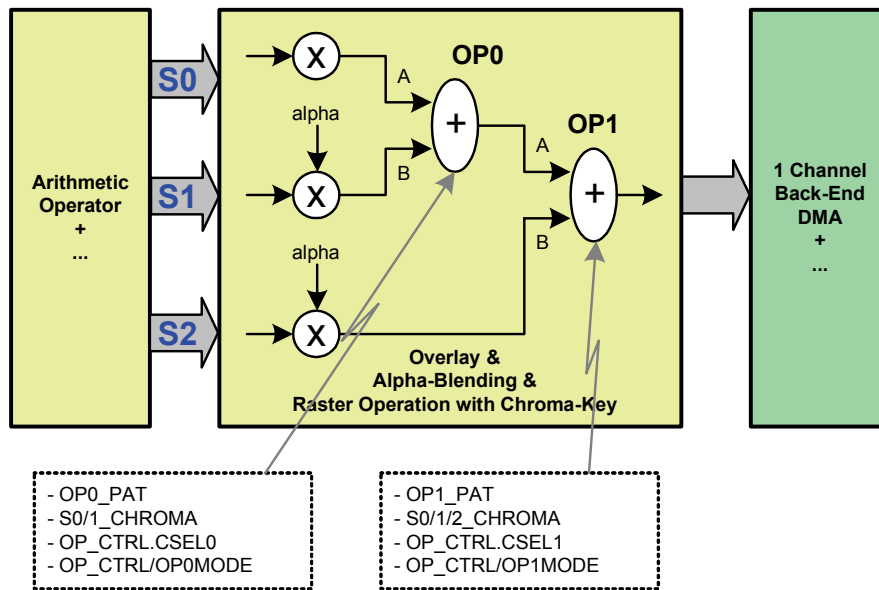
Arithmetic Operator
+
...

S0

S1

S2

X

alpha

X

alpha

X

A

B

OP0

+

A

B

OP1

+

Overlay & Alpha-Blending & Raster Operation with Chroma-Key

1 Channel Back-End DMA
+
...

- OP0_PAT
- S0/1_CHROMA
- OP_CTRL.CSEL0
- OP_CTRL/OP0MODE

- OP1_PAT
- S0/1/2_CHROMA
- OP_CTRL.CSEL1
- OP_CTRL/OP1MODE